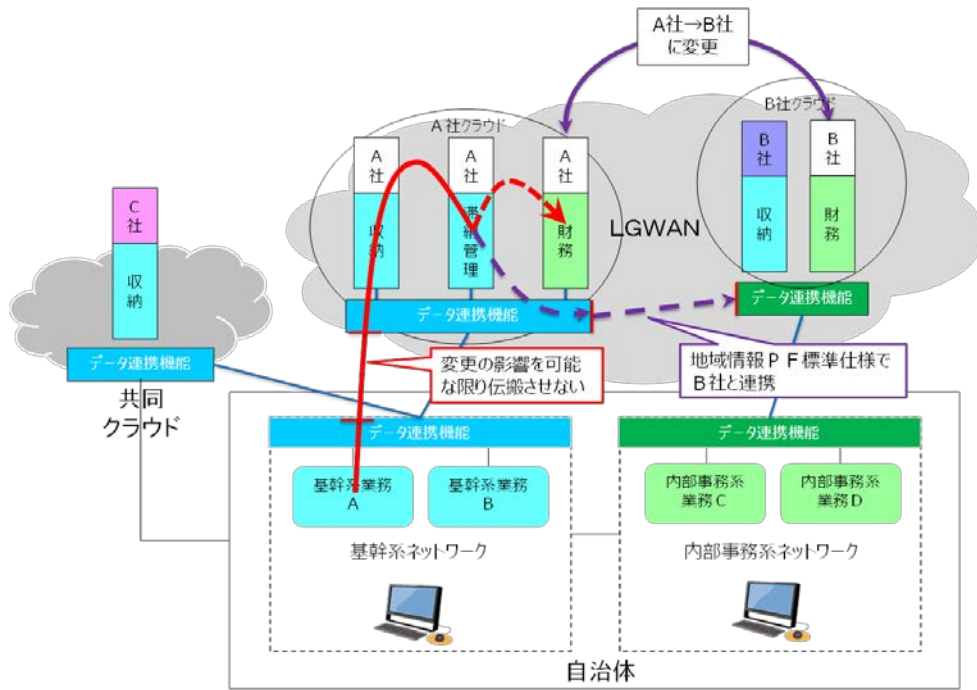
A社→B社
に変更

A社クラウド

B社クラウド

A社

A社

A社

B社

B社

C社

収納

備品管理

財務

LGWAN

収納

財務

収納

データ連携機能

データ連携機能

データ連携機能

変更の影響を可能な限り伝搬させない

地域情報ＰＦ標準仕様でB社と連携

共同クラウド

データ連携機能

データ連携機能

基幹系業務A

基幹系業務B

内部事務系業務C

内部事務系業務D

基幹系ネットワーク

内部事務系ネットワーク

自治体